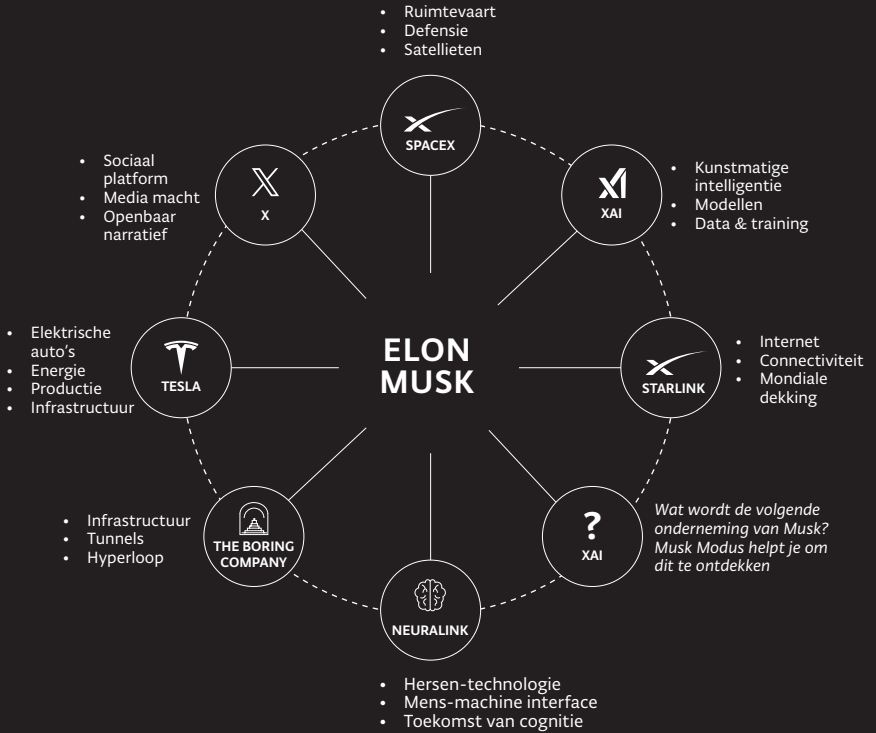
- Ruimtevaart
- Defensie
- Satellieten

SPACEX

- Sociaal platform
- Media macht
- Openbaar narratief

X

- Kunstmatige intelligentie
- Modellen
- Data & training

XAI

ELON MUSK

- Elektrische auto's
- Energie
- Productie
- Infrastructuur

TESLA

- Internet
- Connectiviteit
- Mondiale dekking

STARLINK

- Infrastructuur
- Tunnels
- Hyperloop

THE BORING COMPANY

?
XAI

*Wat wordt de volgende onderneming van Musk? Musk Modus helpt je om dit te ontdekken*

NEURALINK

- Hersen-technologie
- Mens-machine interface
- Toekomst van cognitie